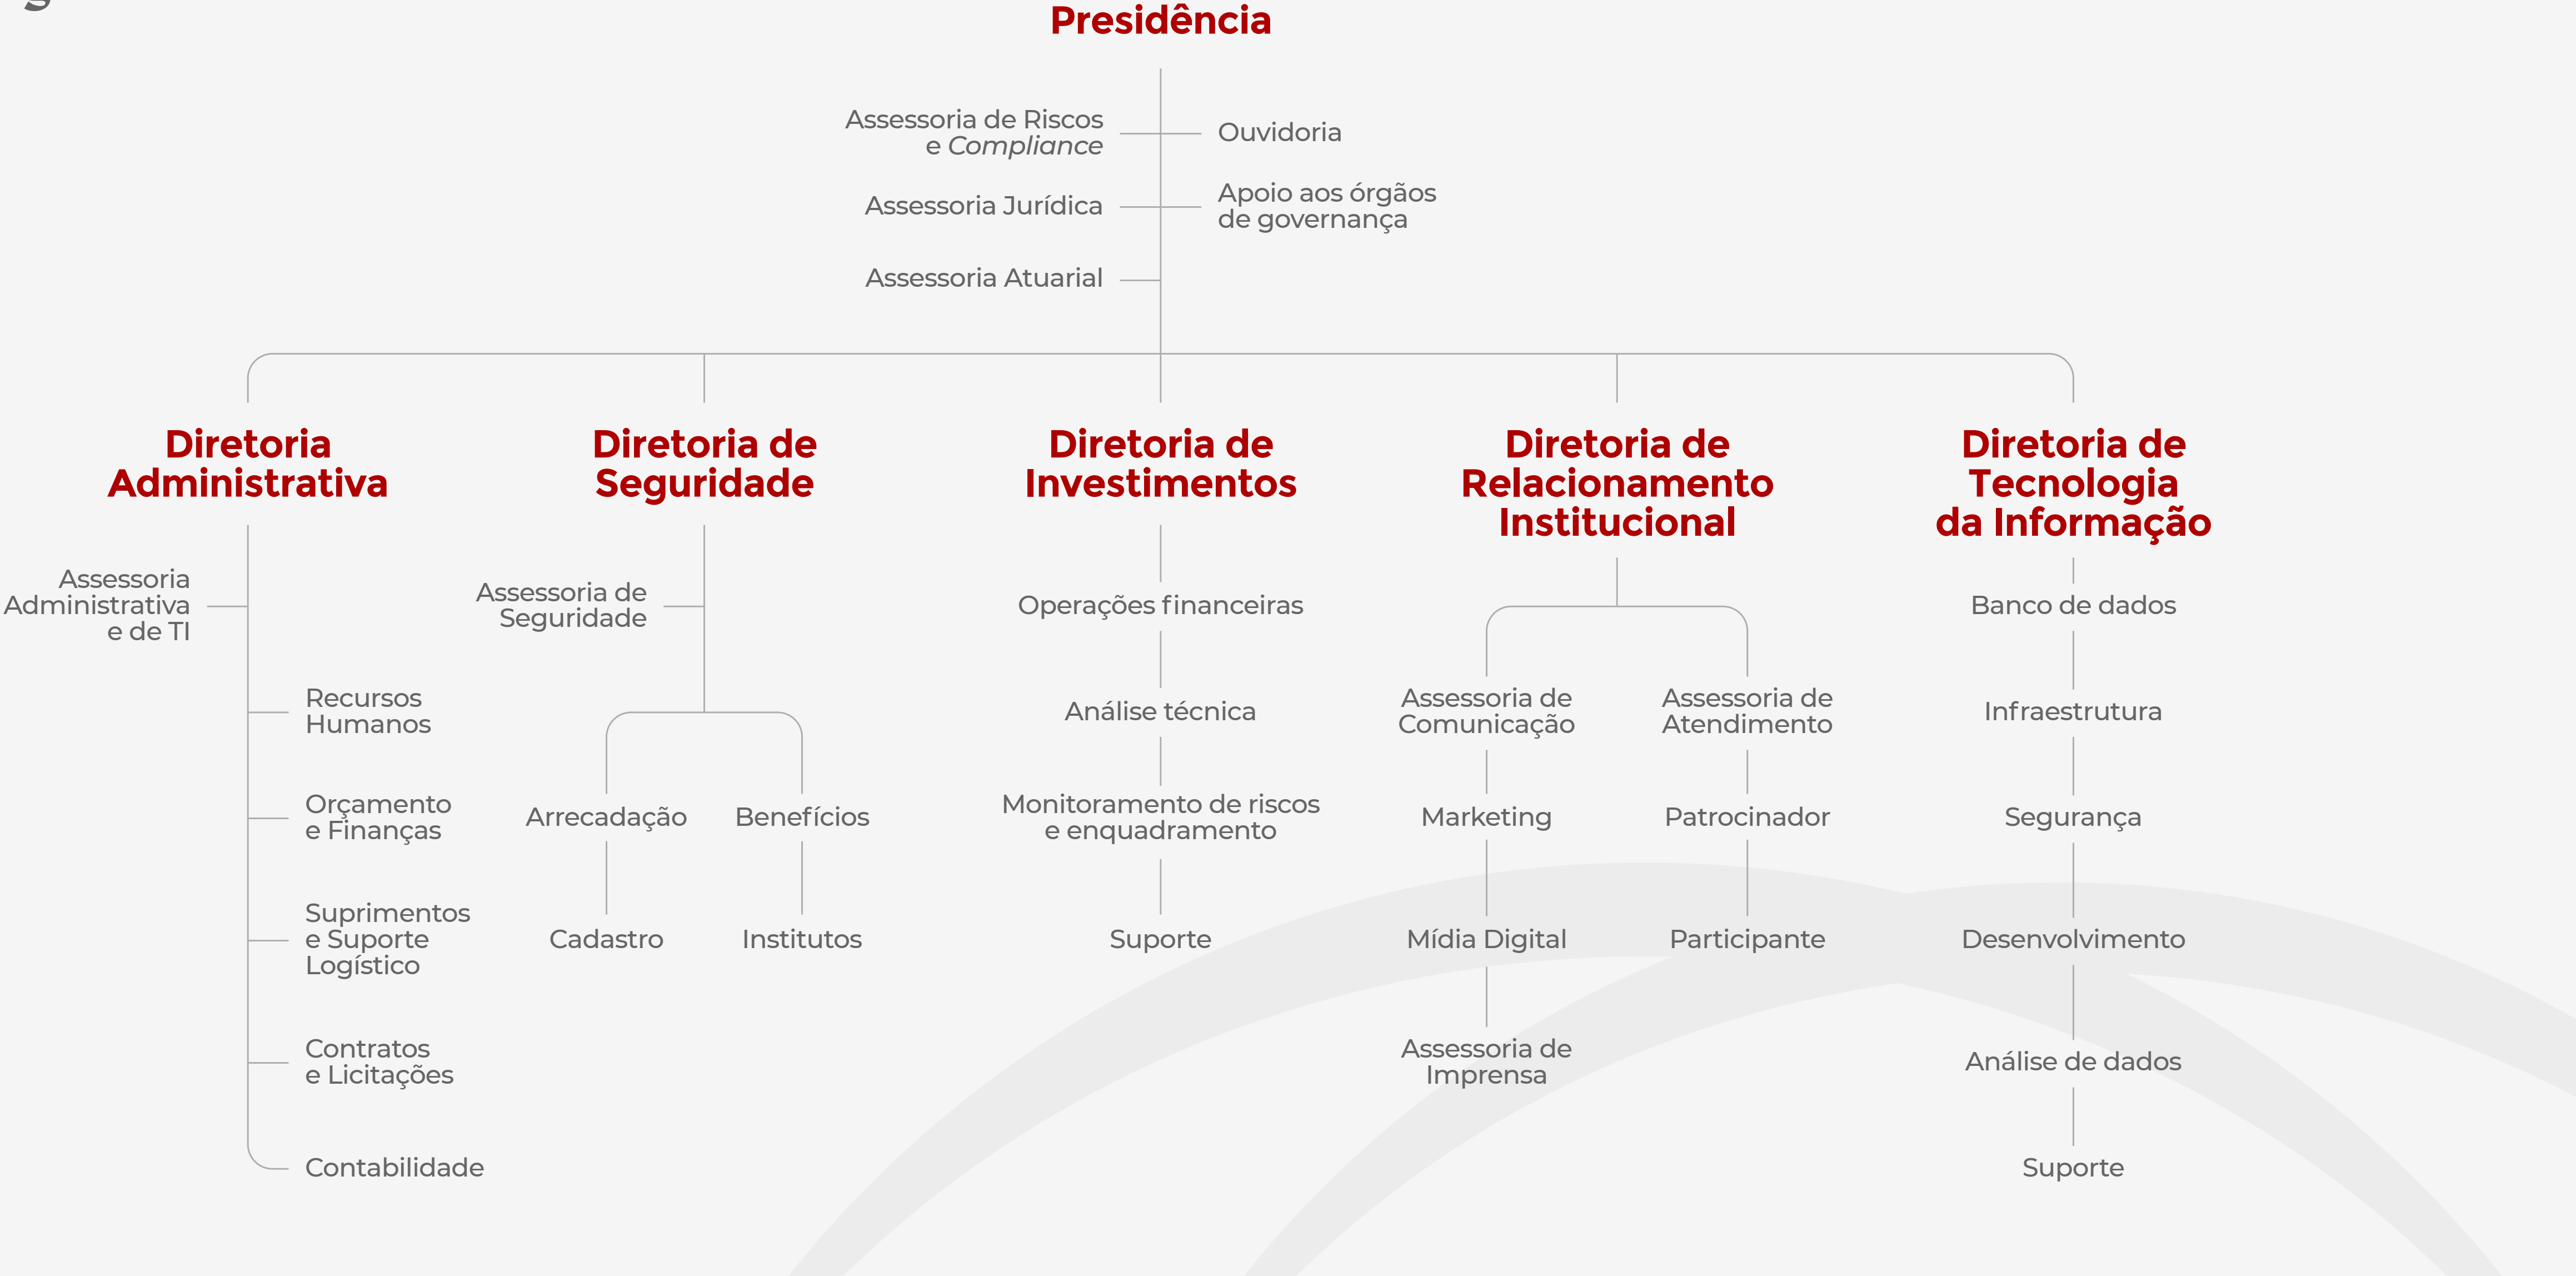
Presidência

Assessoria de Riscos e Compliance

Ouvidoria

Assessoria Jurídica

Apoio aos órgãos de governança

Assessoria Atuarial

Diretoria Administrativa

Assessoria Administrativa e de TI

Recursos Humanos

Orçamento e Finanças

Suprimentos e Suporte Logístico

Contratos e Licitações

Contabilidade

Diretoria de Seguridade

Assessoria de Seguridade

Arrecadação

Benefícios

Cadastro

Institutos

Diretoria de Investimentos

Operações financeiras

Análise técnica

Monitoramento de riscos e enquadramento

Suporte

Diretoria de Relacionamento Institucional

Assessoria de Comunicação

Marketing

Mídia Digital

Assessoria de Imprensa

Assessoria de Atendimento

Patrocinador

Participante

Diretoria de Tecnologia da Informação

Banco de dados

Infraestrutura

Segurança

Desenvolvimento

Análise de dados

Suporte